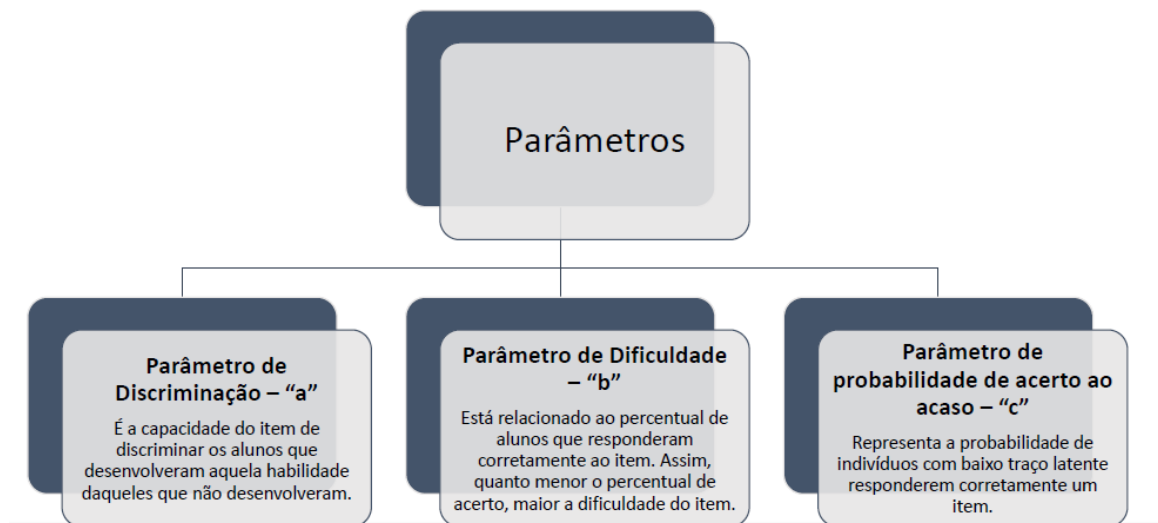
Parâmetros

Parâmetro de Discriminação – “a”

É a capacidade do item de discriminar os alunos que desenvolveram aquela habilidade daqueles que não desenvolveram.

Parâmetro de Dificuldade – “b”

Está relacionado ao percentual de alunos que responderam corretamente ao item. Assim, quanto menor o percentual de acerto, maior a dificuldade do item.

Parâmetro de probabilidade de acerto ao acaso – “c”

Representa a probabilidade de indivíduos com baixo traço latente responderem corretamente um item.